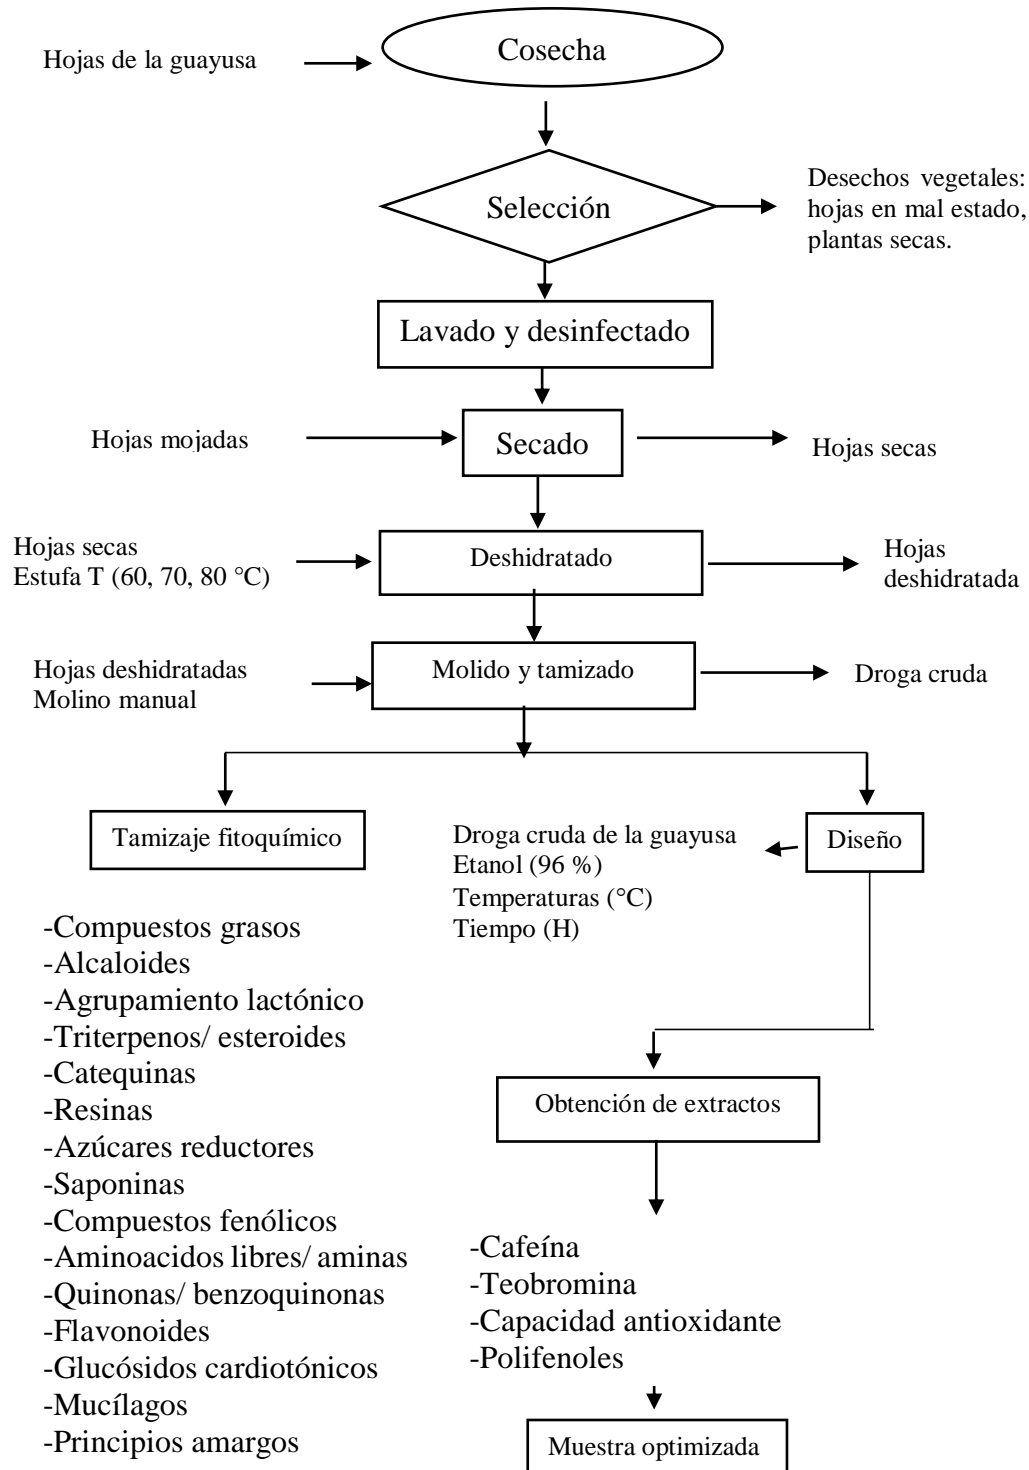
Hojas de la guayusa

Cosecha

Selección

Desechos vegetales: hojas en mal estado, plantas secas.

Lavado y desinfectado

Hojas mojadas

Secado

Hojas secas

Hojas secas
Estufa T (60, 70, 80 °C)

Deshidratado

Hojas deshidratada

Hojas deshidratadas
Molino manual

Molido y tamizado

Droga cruda

Tamizaje fitoquímico

Droga cruda de la guayusa
Etanol (96 %)
Temperaturas (°C)
Tiempo (H)

Diseño

-Compuestos grasos
-Alcaloides
-Agrupamiento lactónico
-Triterpenos/ esteroides
-Catequinas
-Resinas
-Azúcares reductores
-Saponinas
-Compuestos fenólicos
-Aminoacidos libres/ aminas
-Quinonas/ benzoquinonas
-Flavonoides
-Glucósidos cardiotónicos
-Mucílagos
-Principios amargos

Obtención de extractos

-Cafeína
-Teobromina
-Capacidad antioxidante
-Polifenoles

Muestra optimizada